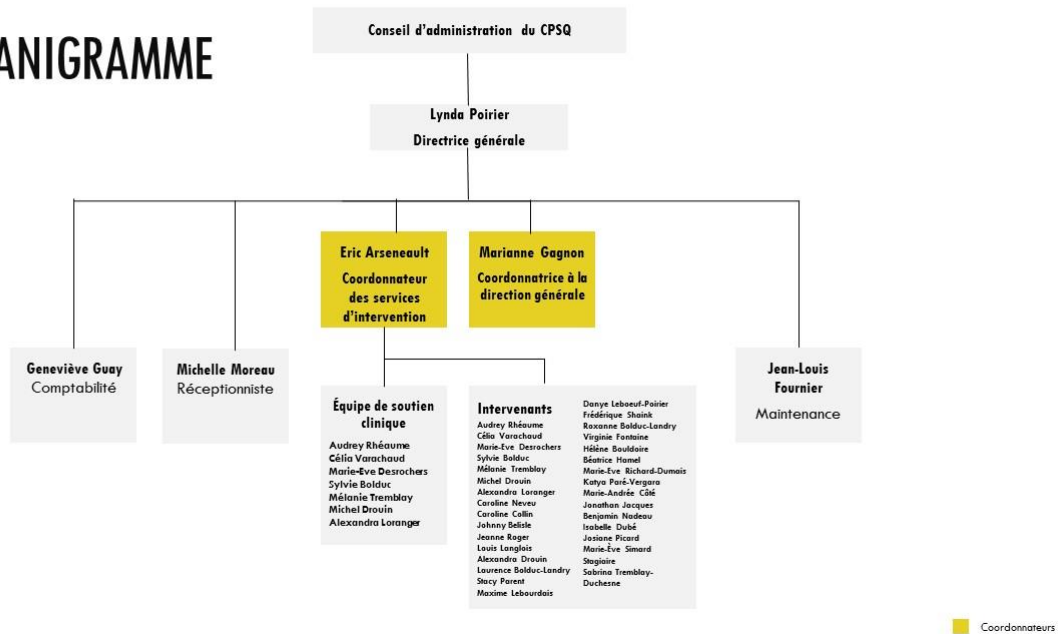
ANIGRAMME

Conseil d'administration du CPSQ

Lynda Poirier
Directrice générale

Eric Arseneault
Coordonnateur des services d'intervention

Marianne Gagnon
Coordonnatrice à la direction générale

Geneviève Guay
Comptabilité

Michelle Moreau
Réceptionniste

Jean-Louis Fournier
Maintenance

Équipe de soutien clinique
Audrey Rhéaume
Célia Varachaud
Marie-Eve Desrochers
Sylvie Bolduc
Mélanie Tremblay
Michel Drouin
Alexandra Loranger

Intervenants
Audrey Rhéaume
Célia Varachaud
Marie-Eve Desrochers
Sylvie Bolduc
Mélanie Tremblay
Michel Drouin
Alexandra Loranger
Caroline Neveu
Caroline Collin
Johnny Belisle
Jeanne Roger
Louis Langlois
Alexandra Drouin
Laurence Bolduc-Landry
Stacy Parent
Maxime Lebourdais

Danye Leboeuf-Poirier
Frédérique Shaink
Roxanne Bolduc-Landry
Virginie Fontaine
Hélène Bouldoire
Béatrice Hamel
Marie-Eve Richard-Dumais
Katya Paré-Vergara
Marie-Andrée Côté
Jonathan Jacques
Benjamin Nadeau
Isabelle Dubé
Josiane Picard
Marie-Ève Simard
Stagiaire
Sabrina Tremblay-Duchesne

Coordonnateurs